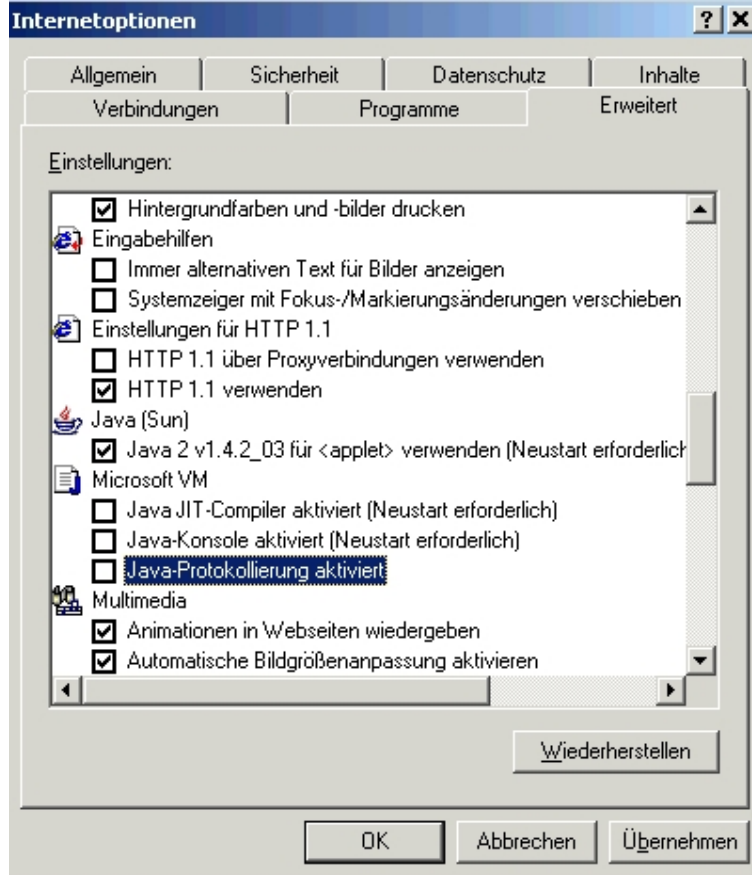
Internetoptionen

? X

Allgemein | Sicherheit | Datenschutz | Inhalte

Verbindungen | Programme | Erweitert

Einstellungen:

☑ Hintergrundfarben und -bilder drucken

Eingabehilfen

☐ Immer alternativen Text für Bilder anzeigen

☐ Systemzeiger mit Fokus-/Markierungsänderungen verschieben

Einstellungen für HTTP 1.1

☐ HTTP 1.1 über Proxyverbindungen verwenden

☑ HTTP 1.1 verwenden

Java (Sun)

☑ Java 2 v1.4.2_03 für <applet> verwenden (Neustart erforderlich

Microsoft VM

☐ Java JIT-Compiler aktiviert (Neustart erforderlich)

☐ Java-Konsole aktiviert (Neustart erforderlich)

☐ Java-Protokollierung aktiviert

Multimedia

☑ Animationen in Webseiten wiedergeben

☑ Automatische Bildgrößenanpassung aktivieren

Wiederherstellen

OK | Abbrechen | Übernehmen